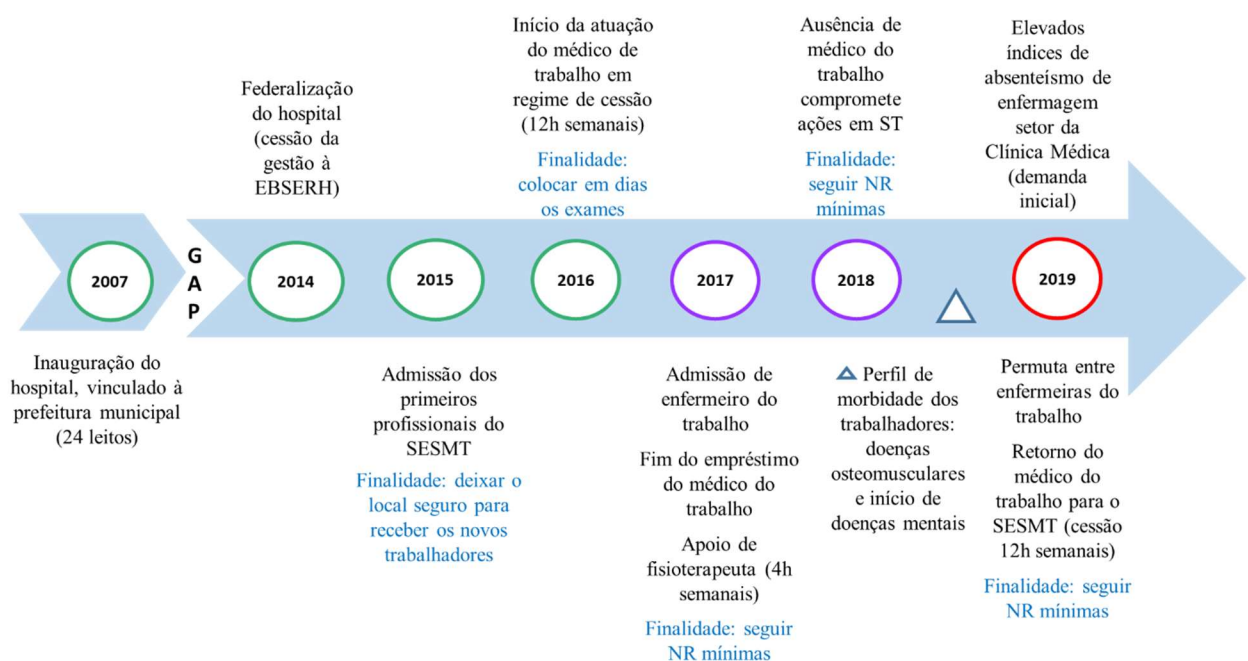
Federalização do hospital (cessão da gestão à EBSERH)

Início da atuação do médico de trabalho em regime de cessão (12h semanais)

Finalidade: colocar em dias os exames

Ausência de médico do trabalho compromete ações em ST

Finalidade: seguir NR mínimas

Elevados índices de absenteísmo de enfermagem setor da Clínica Médica (demanda inicial)

2007

G
A
P

2014

2015

2016

2017

2018

2019

Inauguração do hospital, vinculado à prefeitura municipal (24 leitos)

Admissão dos primeiros profissionais do SESMT

Finalidade: deixar o local seguro para receber os novos trabalhadores

Admissão de enfermeiro do trabalho

Fim do empréstimo do médico do trabalho

Apoio de fisioterapeuta (4h semanais)

Finalidade: seguir NR mínimas

Perfil de morbidade dos trabalhadores: doenças osteomusculares e início de doenças mentais

Permuta entre enfermeiras do trabalho

Retorno do médico do trabalho para o SESMT (cessão 12h semanais)

Finalidade: seguir NR mínimas